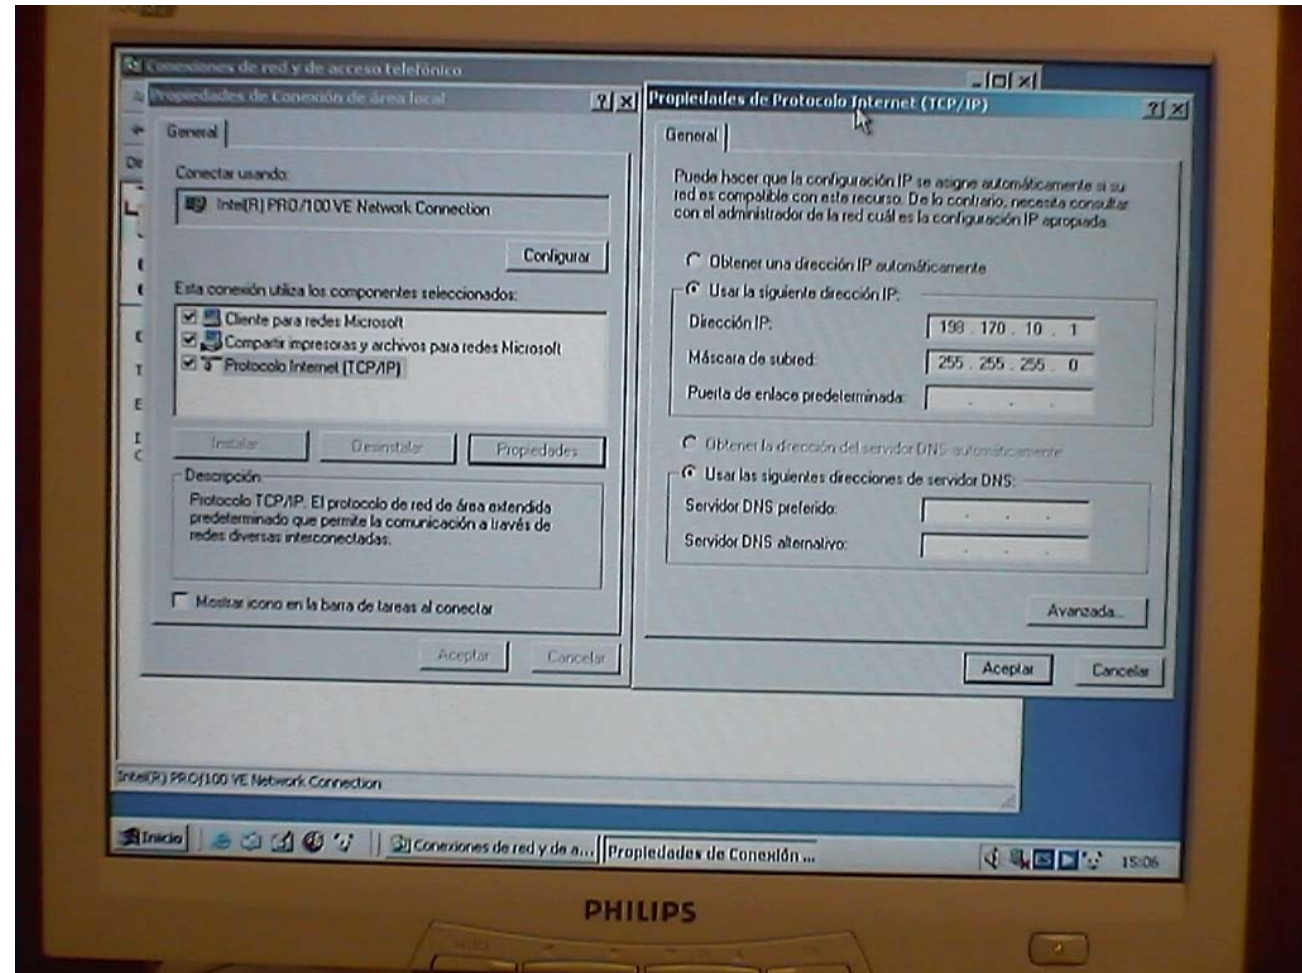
Conexiones de red y de acceso telefónico

Propiedades de Conexión de área local ? X

General

Conectar usando:

Intel(R) PRO/100 VE Network Connection

Configurar

Esta conexión utiliza los componentes seleccionados:

Cliente para redes Microsoft
Compartir impresoras y archivos para redes Microsoft
Protocolo Internet (TCP/IP)

Instalar Desinstalar Propiedades

Descripción
Protocolo TCP/IP. El protocolo de red de área extendida predeterminado que permite la comunicación a través de redes diversas interconectadas.

Mostrar icono en la barra de tareas al conectar

Aceptar Cancelar

Propiedades de Protocolo Internet (TCP/IP) ? X

General

Puede hacer que la configuración IP se asigne automáticamente si su red es compatible con este recurso. De lo contrario, necesita consultar con el administrador de la red cuál es la configuración IP apropiada.

Obtener una dirección IP automáticamente
Usar la siguiente dirección IP:
Dirección IP: 198 . 170 . 10 . 1
Máscara de subred: 255 . 255 . 255 . 0
Puerta de enlace predeterminada: . . .

Obtener la dirección del servidor DNS automáticamente
Usar las siguientes direcciones de servidor DNS:
Servidor DNS preferido: . . .
Servidor DNS alternativo: . . .

Avanzada...

Aceptar Cancelar

Intel(R) PRO/100 VE Network Connection

Inicio | Conexiones de red y de a... | Propiedades de Conexión ... 15:06

PHILIPS